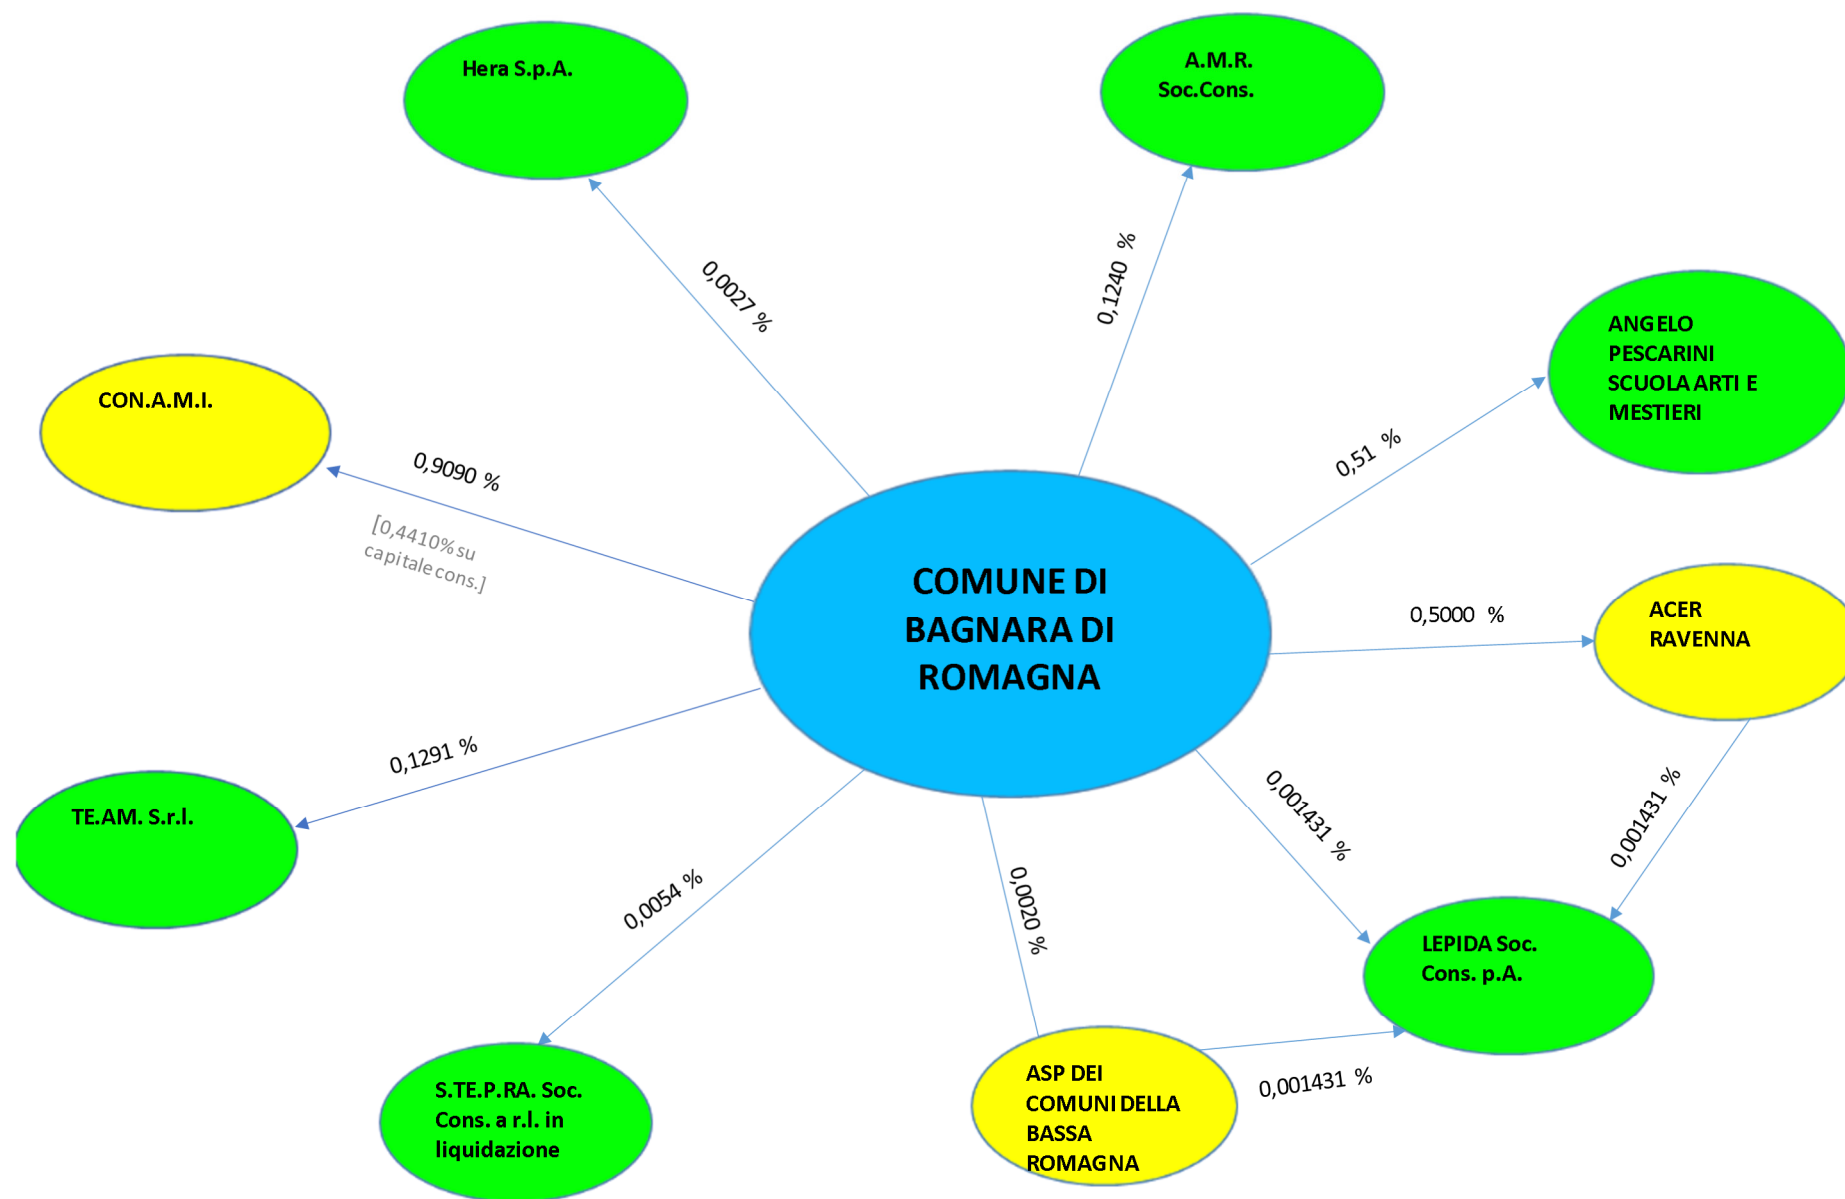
Hera S.p.A.

A.M.R.
Soc.Cons.

0,0027 %

0,1240 %

ANGELO PESCARINI SCUOLA ARTI E MESTIERI

CON.A.M.I.

0,51 %

0,9090 %

[0,4410% su capitale cons.]

COMUNE DI BAGNARA DI ROMAGNA

0,5000 %

ACER RAVENNA

0,1291 %

TE.AM. S.r.l.

0,001431 %

0,001431 %

0,0020 %

0,0054 %

LEPIDA Soc. Cons. p.A.

S.TE.P.RA. Soc. Cons. a r.l. in liquidazione

ASP DEI COMUNI DELLA BASSA ROMAGNA

0,001431 %